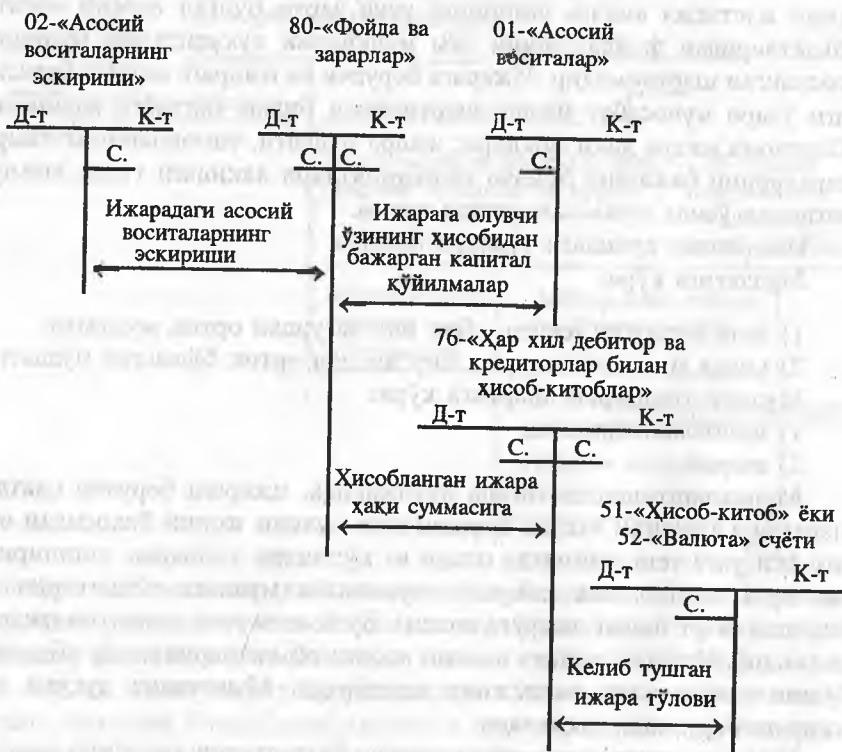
02-«Асосий воситаларнинг эскириши»

80-«Фойда ва зарарлар»

01-«Асосий воситалар»

Д-т К-т

С.

Д-т К-т

С. С.

Д-т К-т

С.

Ижарадаги асосий воситаларнинг эскириши

Ижарага олувчи ўзининг ҳисобидан бажарган капитал қўйилмалар

76-«Ҳар хил дебитор ва кредиторлар билан ҳисоб-китоблар»

Д-т К-т

С. С.

Ҳисобланган ижара ҳақи суммасига

51-«Ҳисоб-китоб» ёки 52-«Валюта» счёти

Д-т К-т

С.

Келиб тушган ижара тўлови